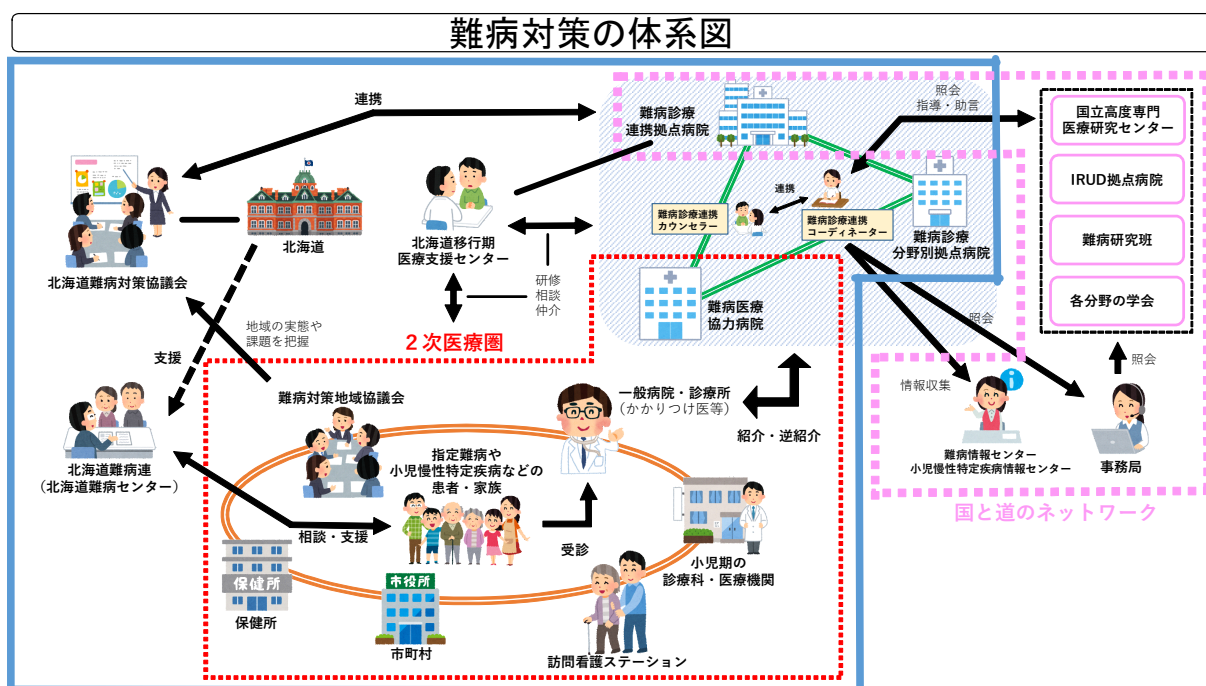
難病対策の体系図

連携

難病診療連携拠点病院

照会
指導・助言

国立高度専門医療研究センター

IRUD拠点病院

難病研究班

各分野の学会

北海道難病対策協議会

北海道

北海道移行期医療支援センター

連携

難病診療連携カウンセラー

難病診療連携コーディネーター

難病診療分野別拠点病院

研修
相談
仲介

難病医療協力病院

照会

地域の実態や課題を把握

2次医療圏

支援

難病対策地域協議会

一般病院・診療所
（かかりつけ医等）

紹介・逆紹介

情報収集

照会

北海道難病連
（北海道難病センター）

指定難病や小児慢性特定疾病などの患者・家族

難病情報センター
小児慢性特定疾病情報センター

事務局

国と道のネットワーク

相談・支援

受診

保健所

保健所

市役所

市町村

小児期の診療科・医療機関

訪問看護ステーション